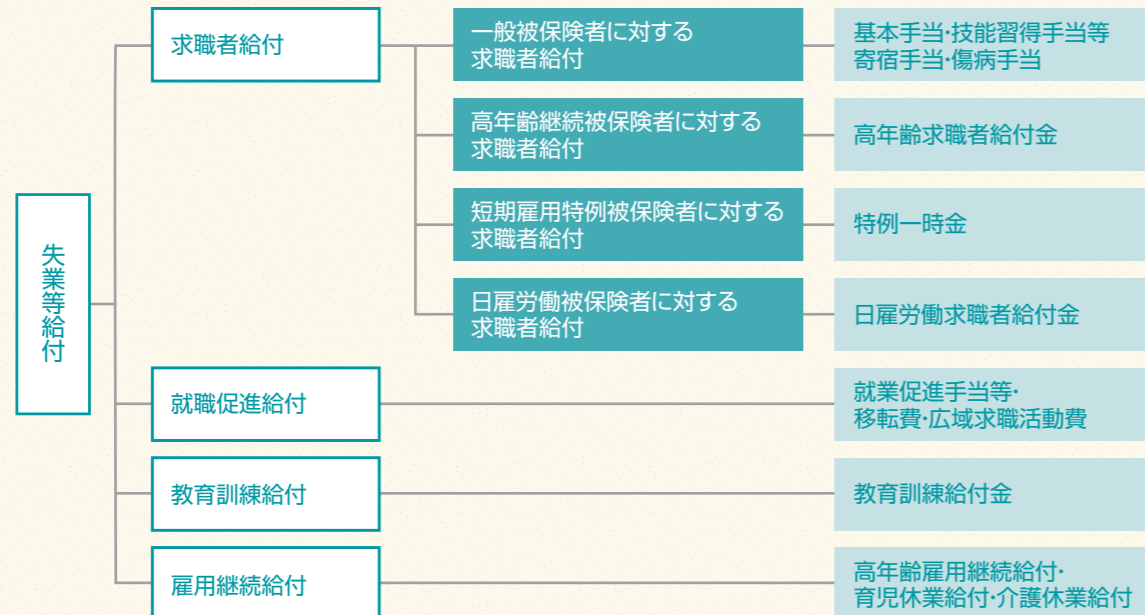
失業等給付

求職者給付

一般被保険者に対する求職者給付

基本手当･技能習得手当等
寄宿手当･傷病手当

高年齢継続被保険者に対する求職者給付

高年齢求職者給付金

短期雇用特例被保険者に対する求職者給付

特例一時金

日雇労働被保険者に対する求職者給付

日雇労働求職者給付金

就職促進給付

就業促進手当等･
移転費･広域求職活動費

教育訓練給付

教育訓練給付金

雇用継続給付

高年齢雇用継続給付･
育児休業給付･介護休業給付